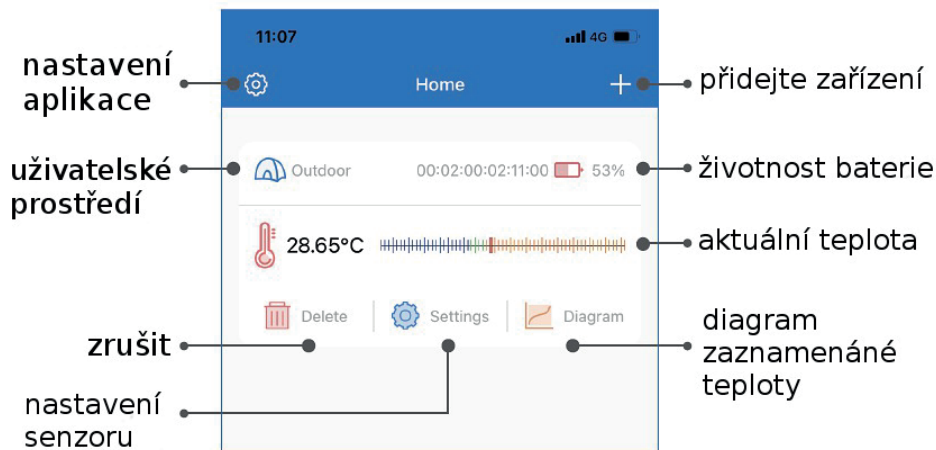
11:07

4G

nastavení aplikace

Home

přidejte zařízení

uživatelské prostředí

Outdoor

00:02:00:02:11:00

53%

životnost baterie

28.65°C

aktuální teplota

Delete

Settings

Diagram

zrušit

diagram zaznamenáné teploty

nastavení senzoru